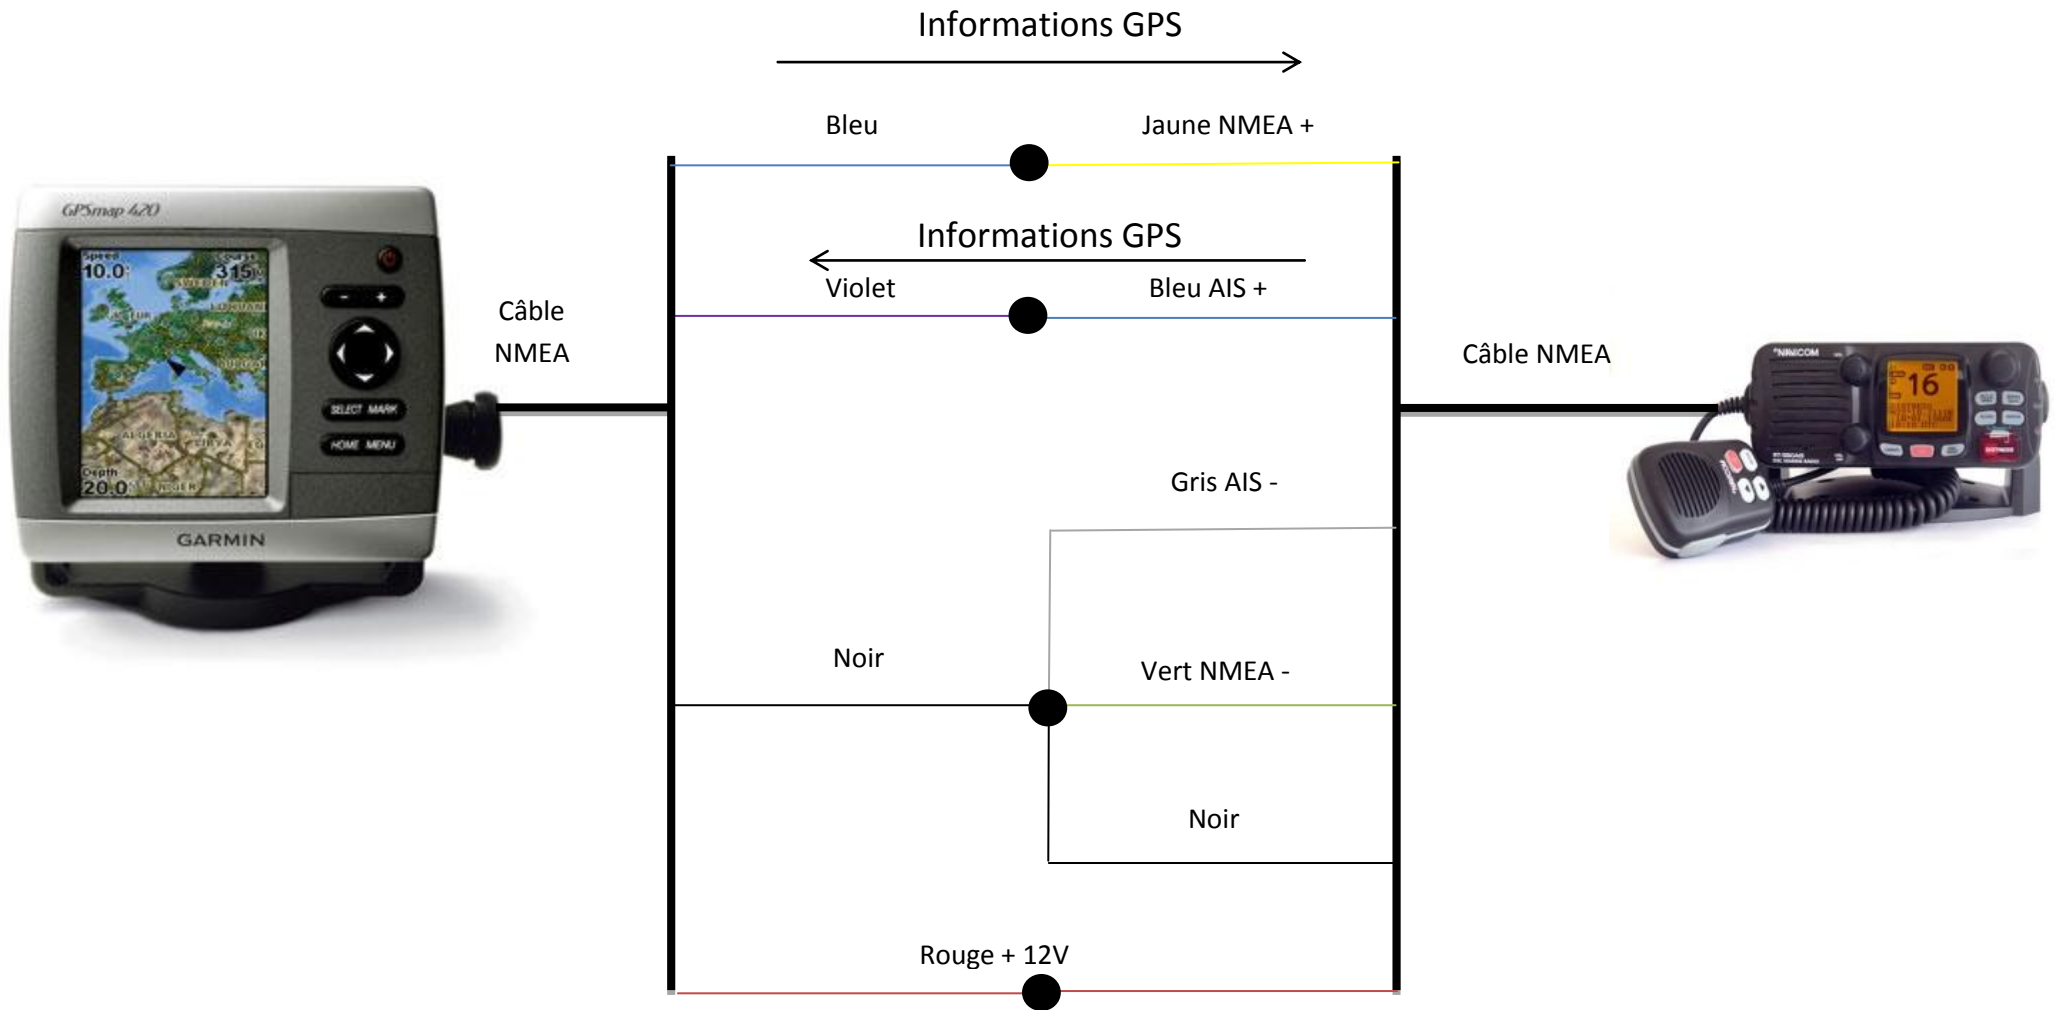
Informations GPS

Bleu

Jaune NMEA +

GPSmap 420

Speed 10.0

Course 315

Depth 20.0

SELECT MARK

HOME MENU

GARMIN

Informations GPS

Violet

Bleu AIS +

Câble NMEA

Câble NMEA

NAVICOM

16

Gris AIS -

Noir

Vert NMEA -

Noir

Rouge + 12V